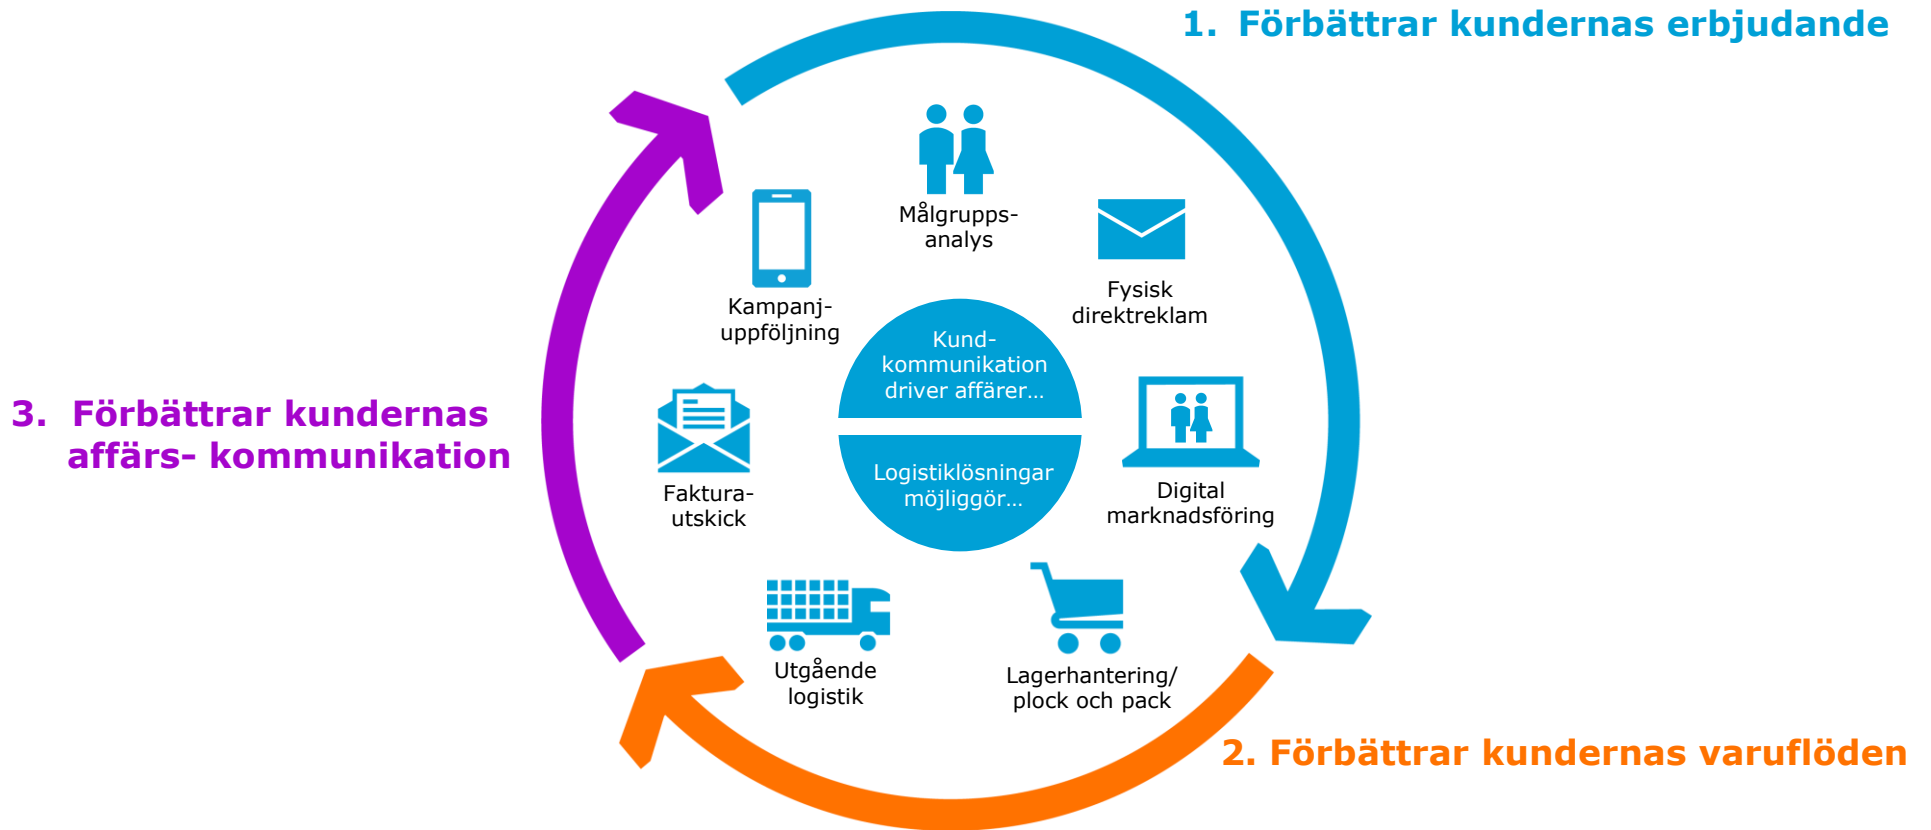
1. Förbättrar kundernas erbjudande

Målgrupps-analys

Fysisk direktreklam

Kampanj-uppföljning

Kund-kommunikation driver affärer...

Logistiklösningar möjliggör...

3. Förbättrar kundernas affärs- kommunikation

Faktura-utskick

Digital marknadsföring

Utgående logistik

Lagerhantering/ plock och pack

2. Förbättrar kundernas varuflöden